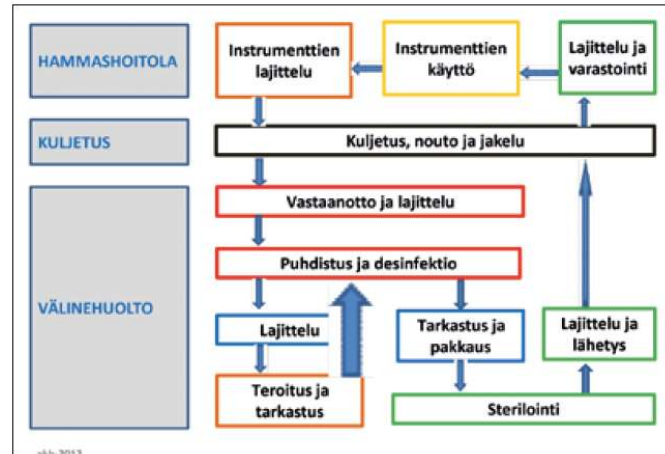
HAMMASHOITOLA

KULJETUS

VÄLINEHUOLTO

Instrumenttien lajittelu

Instrumenttien käyttö

Lajittelu ja varastointi

Kuljetus, nouto ja jakelu

Vastaanotto ja lajittelu

Puhdistus ja desinfektio

Lajittelu

Teroitus ja tarkastus

Tarkastus ja pakkaus

Lajittelu ja lähetys

Sterilointi

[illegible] 2013